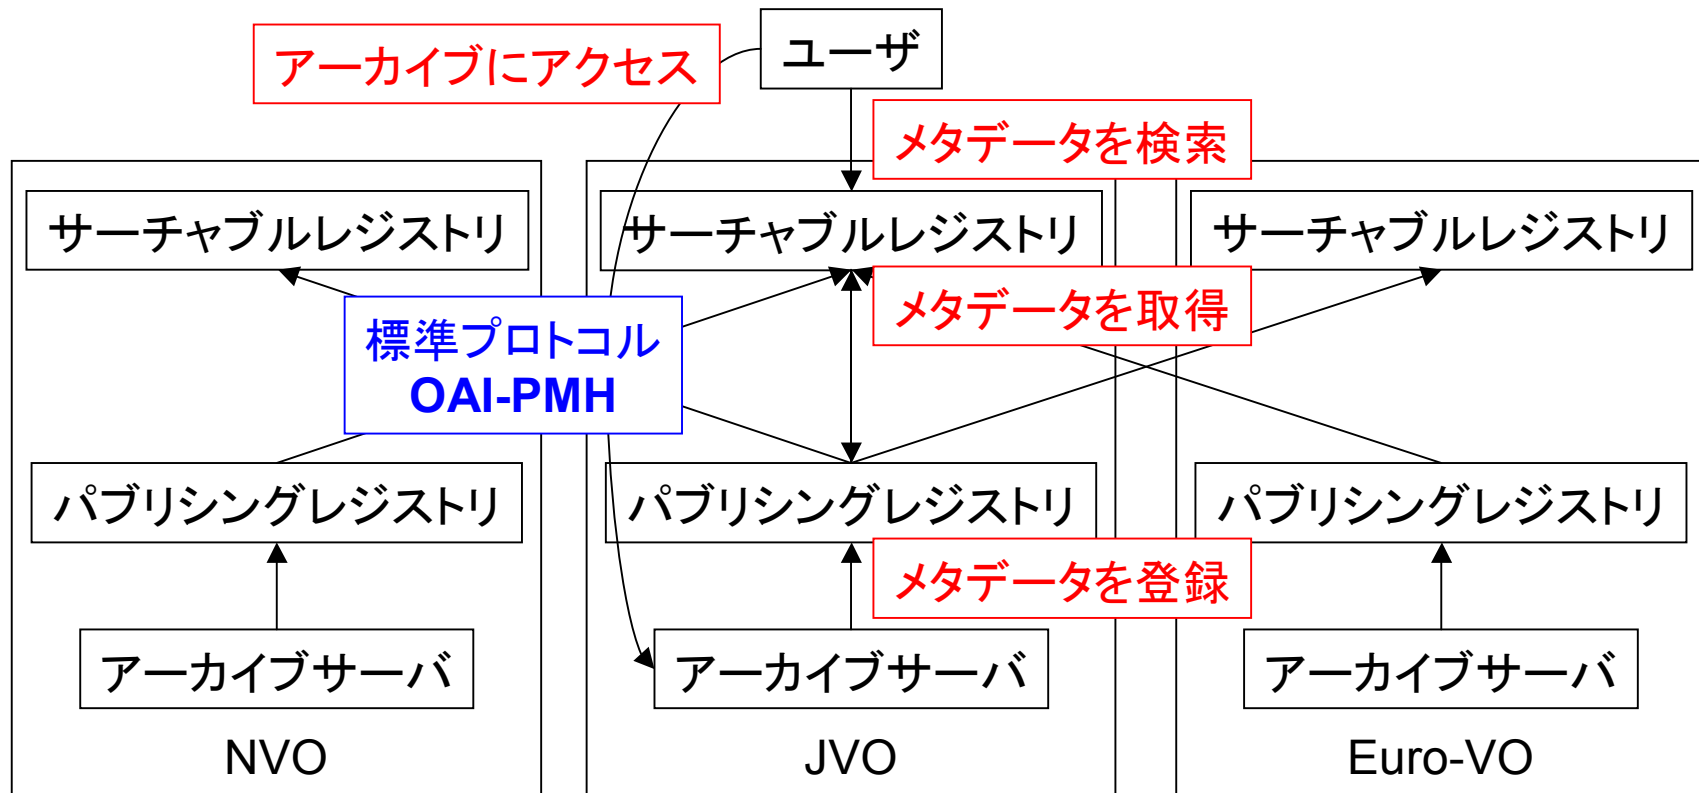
アーカイブにアクセス

ユーザ

メタデータを検索

サーチャブルレジストリ

サーチャブルレジストリ

サーチャブルレジストリ

メタデータを取得

標準プロトコル
OAI-PMH

パブリシングレジストリ

パブリシングレジストリ

パブリシングレジストリ

メタデータを登録

アーカイブサーバ

アーカイブサーバ

アーカイブサーバ

NVO

JVO

Euro-VO